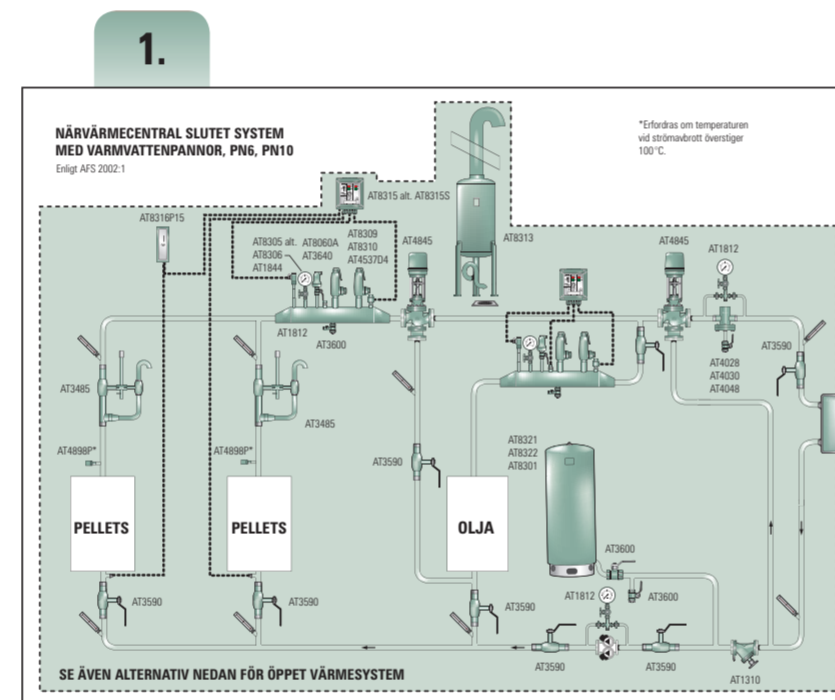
1.

NÄRVÄRMECENTRAL SLUTET SYSTEM
MED VARMVATTENPANNOR, PN6, PN10
Enligt AFS 2002:1

*Erfordras om temperaturen vid strömavbrott överstiger 100°C.

AT8315 alt. AT8315S

AT8316P15

AT8305 alt. AT8306 AT1844

AT8060A AT3640

AT8309 AT8310 AT4537D4

AT4845

AT8313

AT4845

AT1812

AT1812

AT3600

AT3485

AT3485

AT4028 AT4030 AT4048

AT3590

AT4898P*

AT4898P*

AT3590

AT8321 AT8322 AT8301

PELLETS

PELLETS

OLJA

AT3600

AT1812

AT3600

AT3590

AT3590

AT3590

AT3590

AT3590

AT1310

SE ÄVEN ALTERNATIV NEDAN FÖR ÖPPET VÄRMESYSTEM